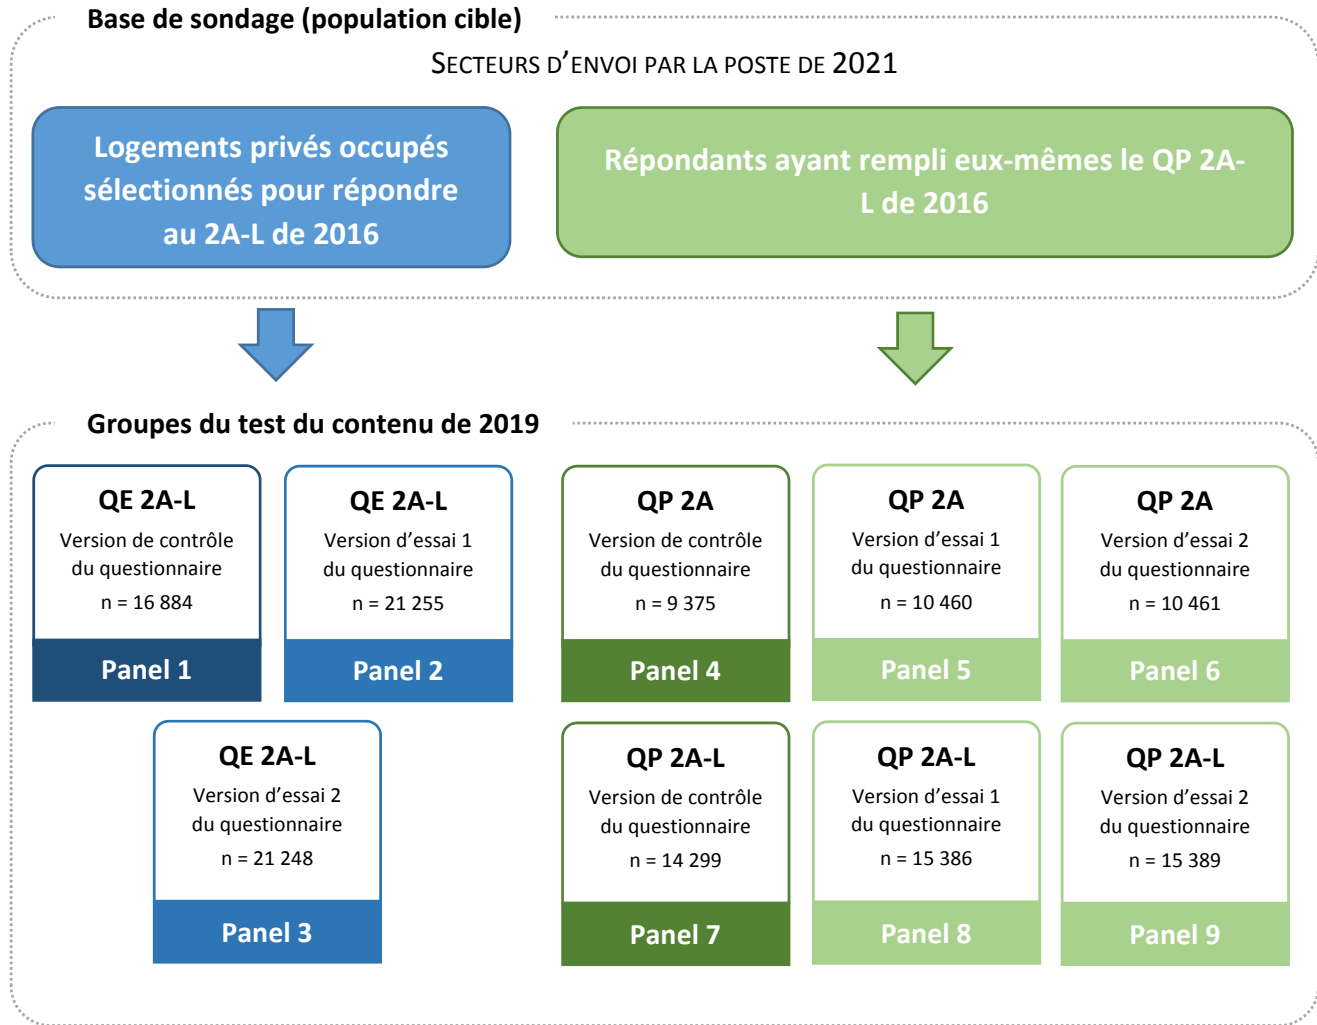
Base de sondage (population cible)

SECTEURS D'ENVOI PAR LA POSTE DE 2021

Logements privés occupés sélectionnés pour répondre au 2A-L de 2016

Répondants ayant rempli eux-mêmes le QP 2A-L de 2016

Groupes du test du contenu de 2019

QE 2A-L
Version de contrôle du questionnaire
n = 16 884
Panel 1

QE 2A-L
Version d'essai 1 du questionnaire
n = 21 255
Panel 2

QP 2A
Version de contrôle du questionnaire
n = 9 375
Panel 4

QP 2A
Version d'essai 1 du questionnaire
n = 10 460
Panel 5

QP 2A
Version d'essai 2 du questionnaire
n = 10 461
Panel 6

QE 2A-L
Version d'essai 2 du questionnaire
n = 21 248
Panel 3

QP 2A-L
Version de contrôle du questionnaire
n = 14 299
Panel 7

QP 2A-L
Version d'essai 1 du questionnaire
n = 15 386
Panel 8

QP 2A-L
Version d'essai 2 du questionnaire
n = 15 389
Panel 9